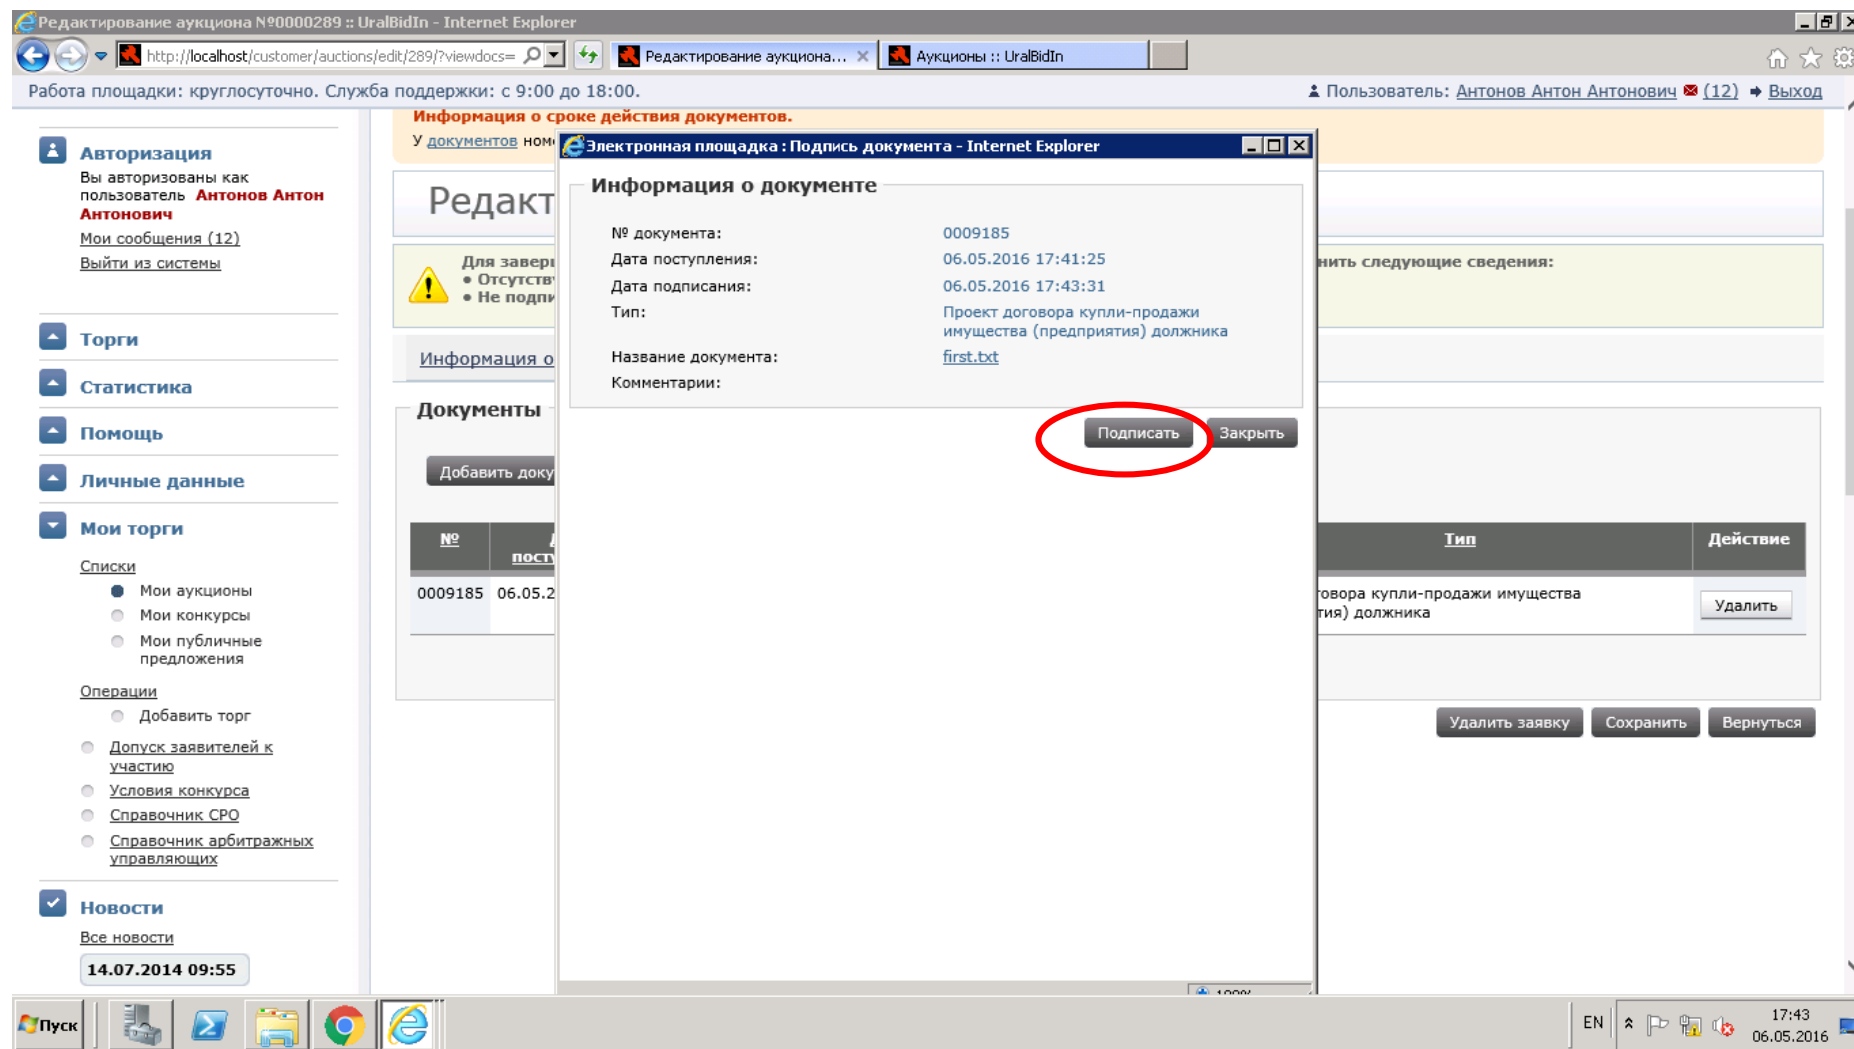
Редактирование аукциона №0000289 :: UralBidIn - Internet Explorer

http://localhost/customer/auctions/edit/289/?viewdocs=

Редактирование аукциона...

Аукционы :: UralBidIn

Работа площадки: круглосуточно. Служба поддержки: с 9:00 до 18:00.

Пользователь: Антонов Антон Антонович (12) Выход

Авторизация

Вы авторизованы как пользователь Антонов Антон Антонович

Мои сообщения (12)

Выйти из системы

Торги

Статистика

Помощь

Личные данные

Мои торги

Списки

Мои аукционы

Мои конкурсы

Мои публичные предложения

Операции

Добавить торг

Допуск заявителей к участию

Условия конкурса

Справочник СРО

Справочник арбитражных управляющих

Новости

Все новости

14.07.2014 09:55

Информация о сроке действия документов.

У документов ном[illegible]

Редакт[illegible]

Для завер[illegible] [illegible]нить следующие сведения:

• Отсутств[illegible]

• Не подпи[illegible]

Информация о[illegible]

Документы

Добавить доку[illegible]

| № | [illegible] пост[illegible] | Тип | Действие |
|---|---|---|---|
| 0009185 | 06.05.2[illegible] | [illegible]овора купли-продажи имущества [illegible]тия) должника | Удалить |

Удалить заявку

Сохранить

Вернуться

Электронная площадка : Подпись документа - Internet Explorer

Информация о документе

№ документа: 0009185

Дата поступления: 06.05.2016 17:41:25

Дата подписания: 06.05.2016 17:43:31

Тип: Проект договора купли-продажи имущества (предприятия) должника

Название документа: first.txt

Комментарии:

Подписать

Закрыть

Пуск

EN

17:43
06.05.2016